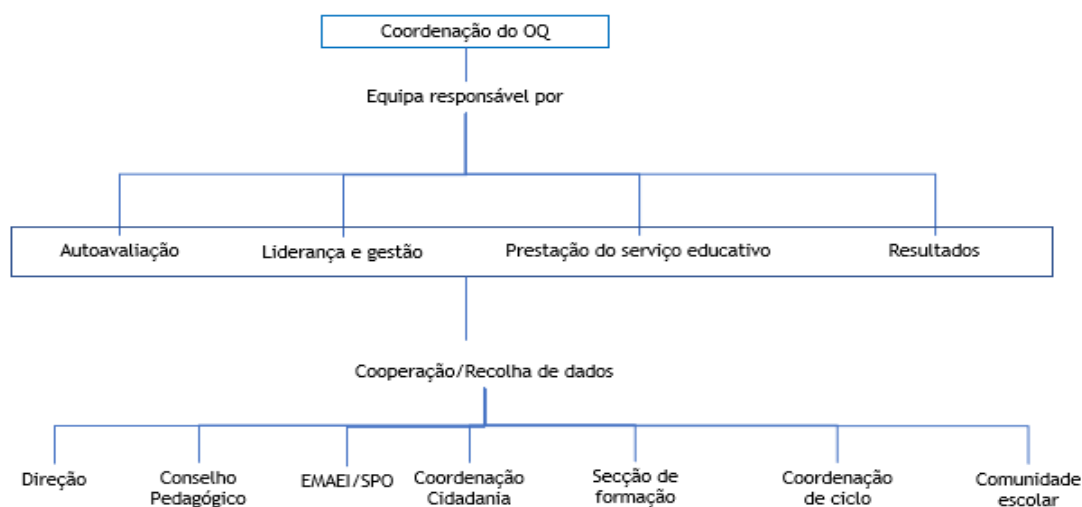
Coordenação do OQ

Equipa responsável por

Autoavaliação

Liderança e gestão

Prestação do serviço educativo

Resultados

Cooperação/Recolha de dados

Direção

Conselho Pedagógico

EMAEI/SPO

Coordenação Cidadania

Secção de formação

Coordenação de ciclo

Comunidade escolar